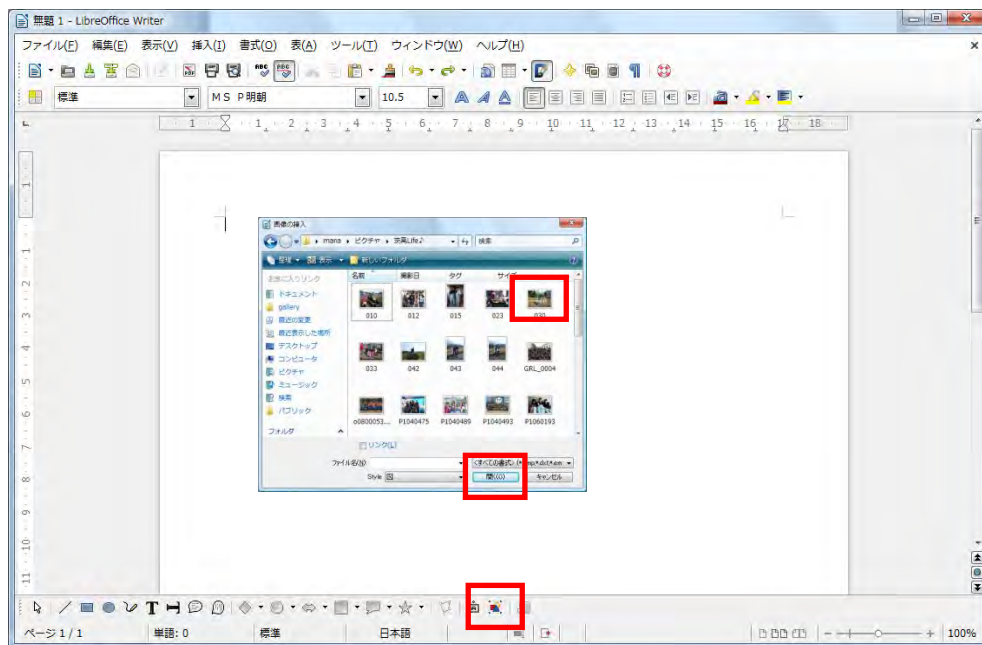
無題 1 - LibreOffice Writer

ファイル(F) 編集(E) 表示(V) 挿入(I) 書式(O) 表(A) ツール(T) ウィンドウ(W) ヘルプ(H)

標準 MS P明朝 10.5

1 2 3 4 5 6 7 8 9 10 11 12 13 14 15 16 17 18

画像の挿入

mana ▸ ピクチャ ▸ 茶男Life♪ 検索

整理 表示 新しいフォルダ

お気に入りリンク
ドキュメント
gallery
最近の変更
最近表示した場所
デスクトップ
コンピュータ
ピクチャ
ミュージック
検索
パブリック
フォルダ

名前 撮影日 タグ サイズ

010 012 015 023 030
033 042 043 044 GRL_0004
o0800053... P1040475 P1040489 P1040493 P1060193

リンク(L)

ファイル名(N): <すべての書式> (*.bmp;*.dxf;*.em
Style 図
開く(O) キャンセル

ページ 1 / 1 単語: 0 標準 日本語 100%